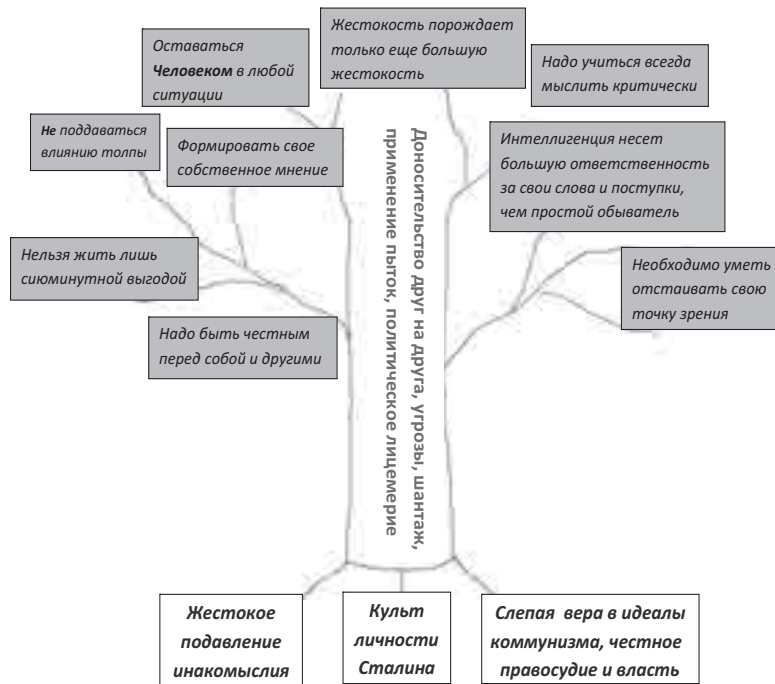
Оставаться **Человеком** в любой ситуации

Жестокость порождает только еще большую жестокость

Надо учиться всегда мыслить критически

**Не** поддаваться влиянию толпы

Формировать свое собственное мнение

Интеллигенция несет большую ответственность за свои слова и поступки, чем простой обыватель

Доносительство друг на друга, угрозы, шантаж, применение пыток, политическое лицемерие

Нельзя жить лишь сиюминутной выгодой

Необходимо уметь отстаивать свою точку зрения

Надо быть честным перед собой и другими

Жестокое подавление инакомыслия

Культ личности Сталина

Слепая вера в идеалы коммунизма, честное правосудие и власть